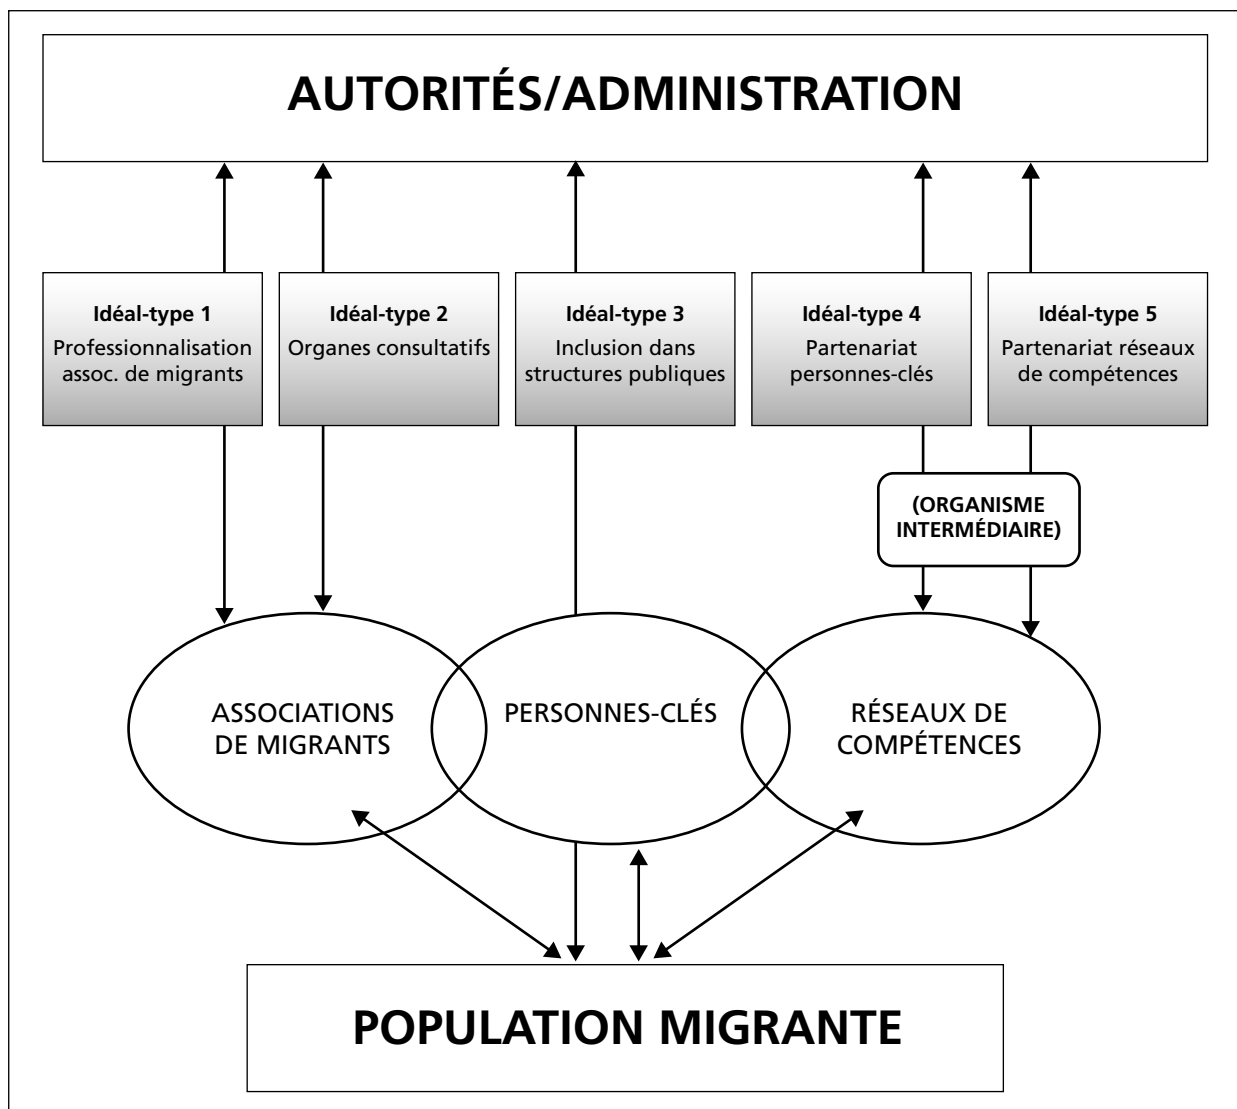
AUTORITÉS/ADMINISTRATION

**Idéal-type 1**
Professionnalisation assoc. de migrants

**Idéal-type 2**
Organes consultatifs

**Idéal-type 3**
Inclusion dans structures publiques

**Idéal-type 4**
Partenariat personnes-clés

**Idéal-type 5**
Partenariat réseaux de compétences

(ORGANISME INTERMÉDIAIRE)

ASSOCIATIONS DE MIGRANTS

PERSONNES-CLÉS

RÉSEAUX DE COMPÉTENCES

POPULATION MIGRANTE